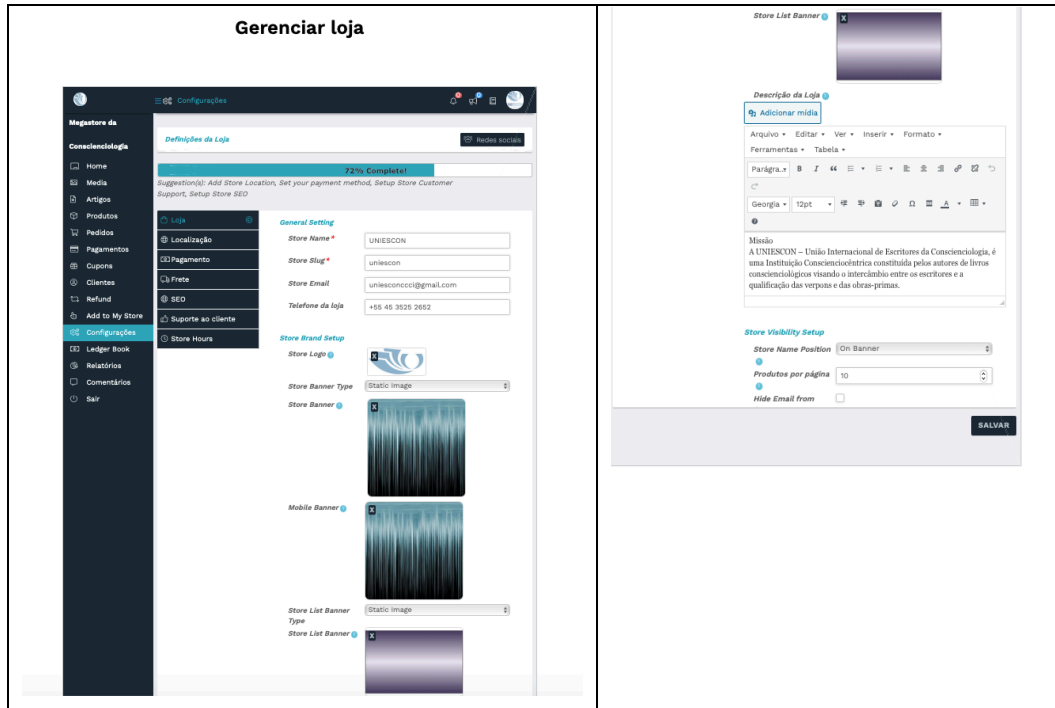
Gerenciar loja

Configurações

Megastore da Conscienciologia

Home
Media
Artigos
Produtos
Pedidos
Pagamentos
Cupons
Clientes
Refund
Add to My Store
Configurações
Ledger Book
Relatórios
Comentários
Sair

Definições da Loja

Redes sociais

72% Complete!

Suggestion(s): Add Store Location, Set your payment method, Setup Store Customer Support, Setup Store SEO

Loja
Localização
Pagamento
Frete
SEO
Suporte ao cliente
Store Hours

General Setting

Store Name* UNIESCON
Store Slug* uniescon
Store Email uniesconccci@gmail.com
Telefone da loja +55 45 3525 2652

Store Brand Setup

Store Logo
Store Banner Type Static Image
Store Banner
Mobile Banner
Store List Banner Type Static Image
Store List Banner

Store List Banner

Descrição da Loja

Adicionar mídia

Arquivo ▾ Editar ▾ Ver ▾ Inserir ▾ Formato ▾ Ferramentas ▾ Tabela ▾

Parágra... B I

Georgia 12pt

Missão
A UNIESCON – União Internacional de Escritores da Conscienciologia, é uma Instituição Conscienciocêntrica constituída pelos autores de livros conscienciológicos visando o intercâmbio entre os escritores e a qualificação das verpons e das obras-primas.

Store Visibility Setup

Store Name Position On Banner
Produtos por página 10
Hide Email from

SALVAR